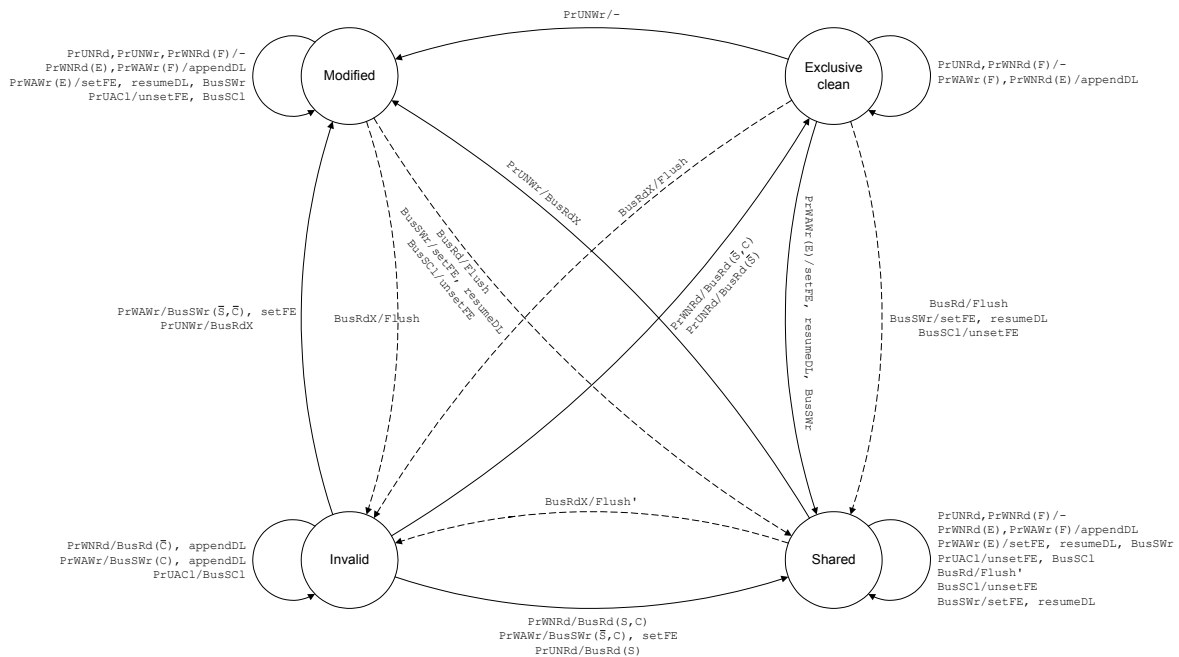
PrUNWr/-

PrUNRd,PrUNWr,PrWNRd(F)/-
PrWNRd(E),PrWAWr(F)/appendDL
PrWAWr(E)/setFE, resumeDL, BusSWr
PrUACl/unsetFE, BusSCl

Modified

Exclusive clean

PrUNRd,PrWNRd(F)/-
PrWAWr(F),PrWNRd(E)/appendDL

PrUNWr/BusRdX

BusRdX/Flush

BusRd/Flush
BusSWr/setFE, resumeDL
BusSCl/unsetFE

PrWNRd/BusRd($\bar{S}$,C)
PrUNRd/BusRd($\bar{S}$)

PrWAWr(E)/setFE, resumeDL, BusSWr

PrWAWr/BusSWr($\bar{S}$,$\bar{C}$), setFE
PrUNWr/BusRdX

BusRdX/Flush

BusRd/Flush
BusSWr/setFE, resumeDL
BusSCl/unsetFE

BusRdX/Flush'

PrWNRd/BusRd($\bar{C}$), appendDL
PrWAWr/BusSWr(C), appendDL
PrUACl/BusSCl

Invalid

Shared

PrUNRd,PrWNRd(F)/-
PrWNRd(E),PrWAWr(F)/appendDL
PrWAWr(E)/setFE, resumeDL, BusSWr
PrUACl/unsetFE, BusSCl
BusRd/Flush'
BusSCl/unsetFE
BusSWr/setFE, resumeDL

PrWNRd/BusRd(S,C)
PrWAWr/BusSWr($\bar{S}$,C), setFE
PrUNRd/BusRd(S)